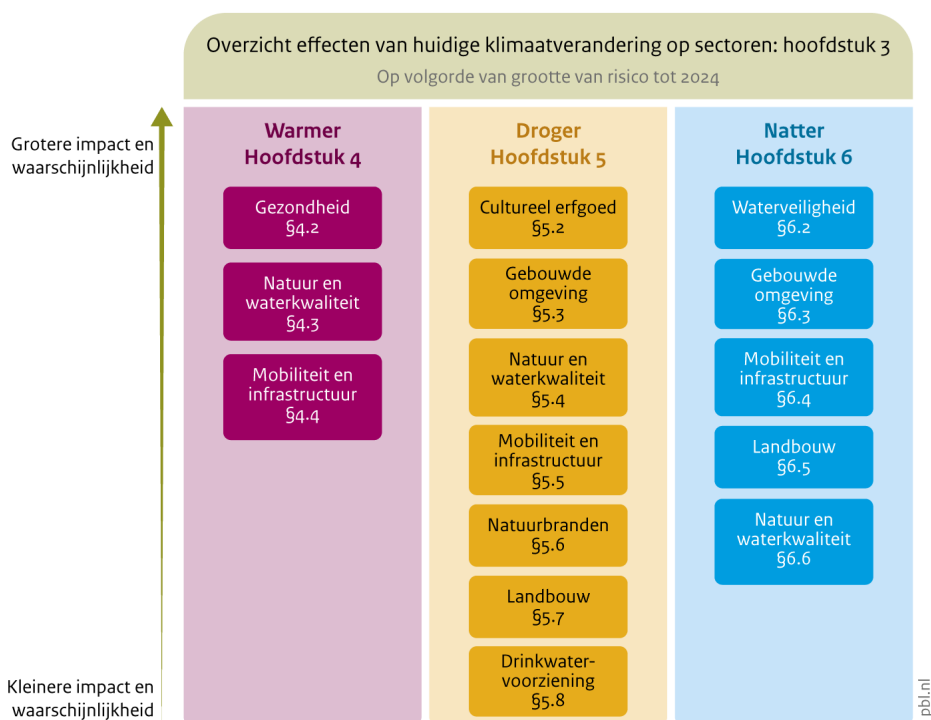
Overzicht effecten van huidige klimaatverandering op sectoren: hoofdstuk 3
Op volgorde van grootte van risico tot 2024

Grotere impact en waarschijnlijkheid

Kleinere impact en waarschijnlijkheid

Warmer
Hoofdstuk 4

Gezondheid
§4.2

Natuur en waterkwaliteit
§4.3

Mobiliteit en infrastructuur
§4.4

Droger
Hoofdstuk 5

Cultureel erfgoed
§5.2

Gebouwde omgeving
§5.3

Natuur en waterkwaliteit
§5.4

Mobiliteit en infrastructuur
§5.5

Natuurbranden
§5.6

Landbouw
§5.7

Drinkwater-voorziening
§5.8

Natter
Hoofdstuk 6

Waterveiligheid
§6.2

Gebouwde omgeving
§6.3

Mobiliteit en infrastructuur
§6.4

Landbouw
§6.5

Natuur en waterkwaliteit
§6.6

pbl.nl